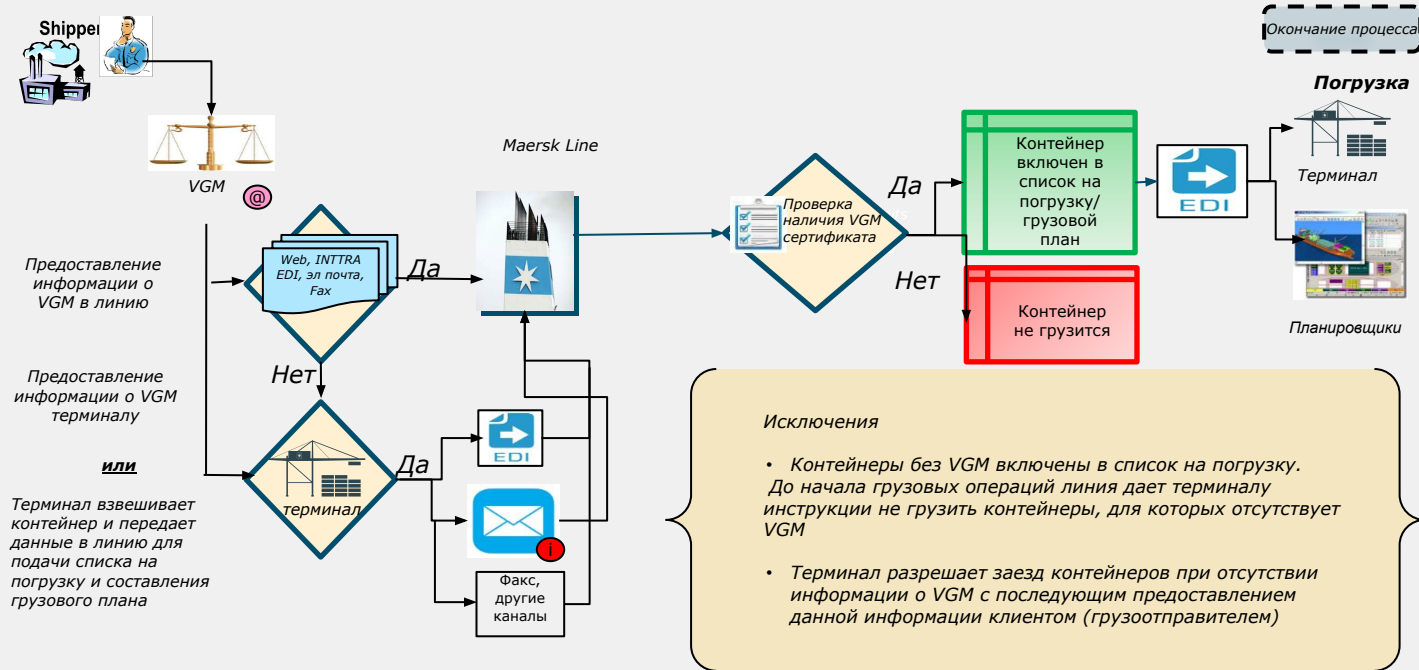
Shipper

Окончание процесса

Погрузка

VGM

@

Maersk Line

Предоставление информации о VGM в линию

Web, INTTRA EDI, эл почта, Fax

Да

Нет

Проверка наличия VGM сертификата

Да

Нет

Контейнер включен в список на погрузку/ грузовой план

Контейнер не грузится

EDI

Терминал

Планировщики

Предоставление информации о VGM терминалу

или

Терминал взвешивает контейнер и передает данные в линию для подачи списка на погрузку и составления грузового плана

терминал

Да

EDI

i

Факс, другие каналы

Исключения

• Контейнеры без VGM включены в список на погрузку. До начала грузовых операций линия дает терминалу инструкции не грузить контейнеры, для которых отсутствует VGM

• Терминал разрешает заезд контейнеров при отсутствии информации о VGM с последующим предоставлением данной информации клиентом (грузоотправителем)